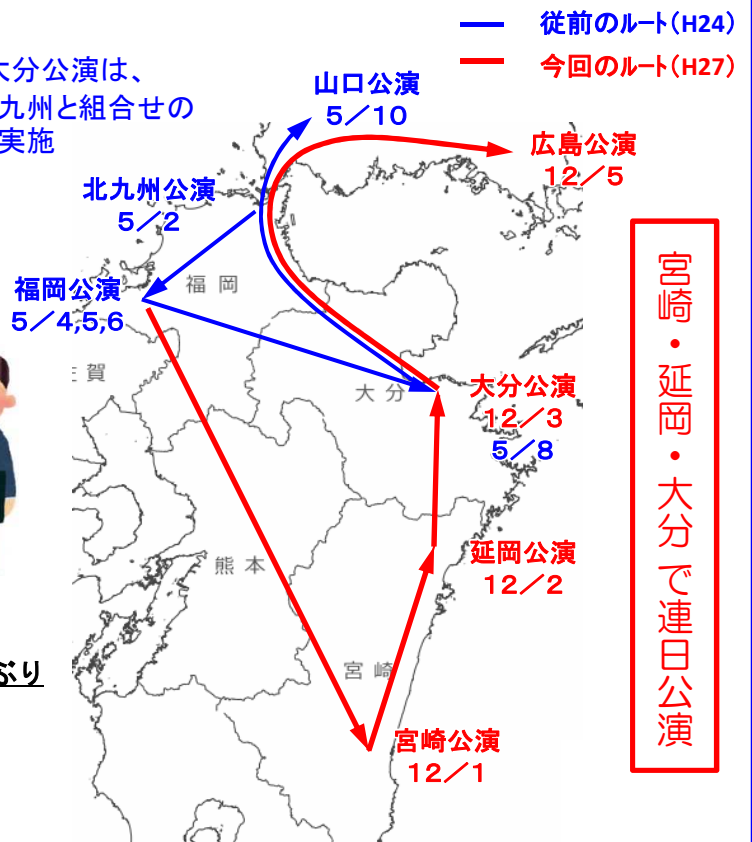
従前のルート(H24)
今回のルート(H27)

大分公演は、
九州と組合せの
実施

山口公演
5／10

広島公演
12／5

北九州公演
5／2

福岡公演
5／4,5,6

福岡

賀

大分

大分公演
12／3
5／8

熊本

延岡公演
12／2

宮崎

宮崎公演
12／1

ぶり

宮崎・延岡・大分で連日公演